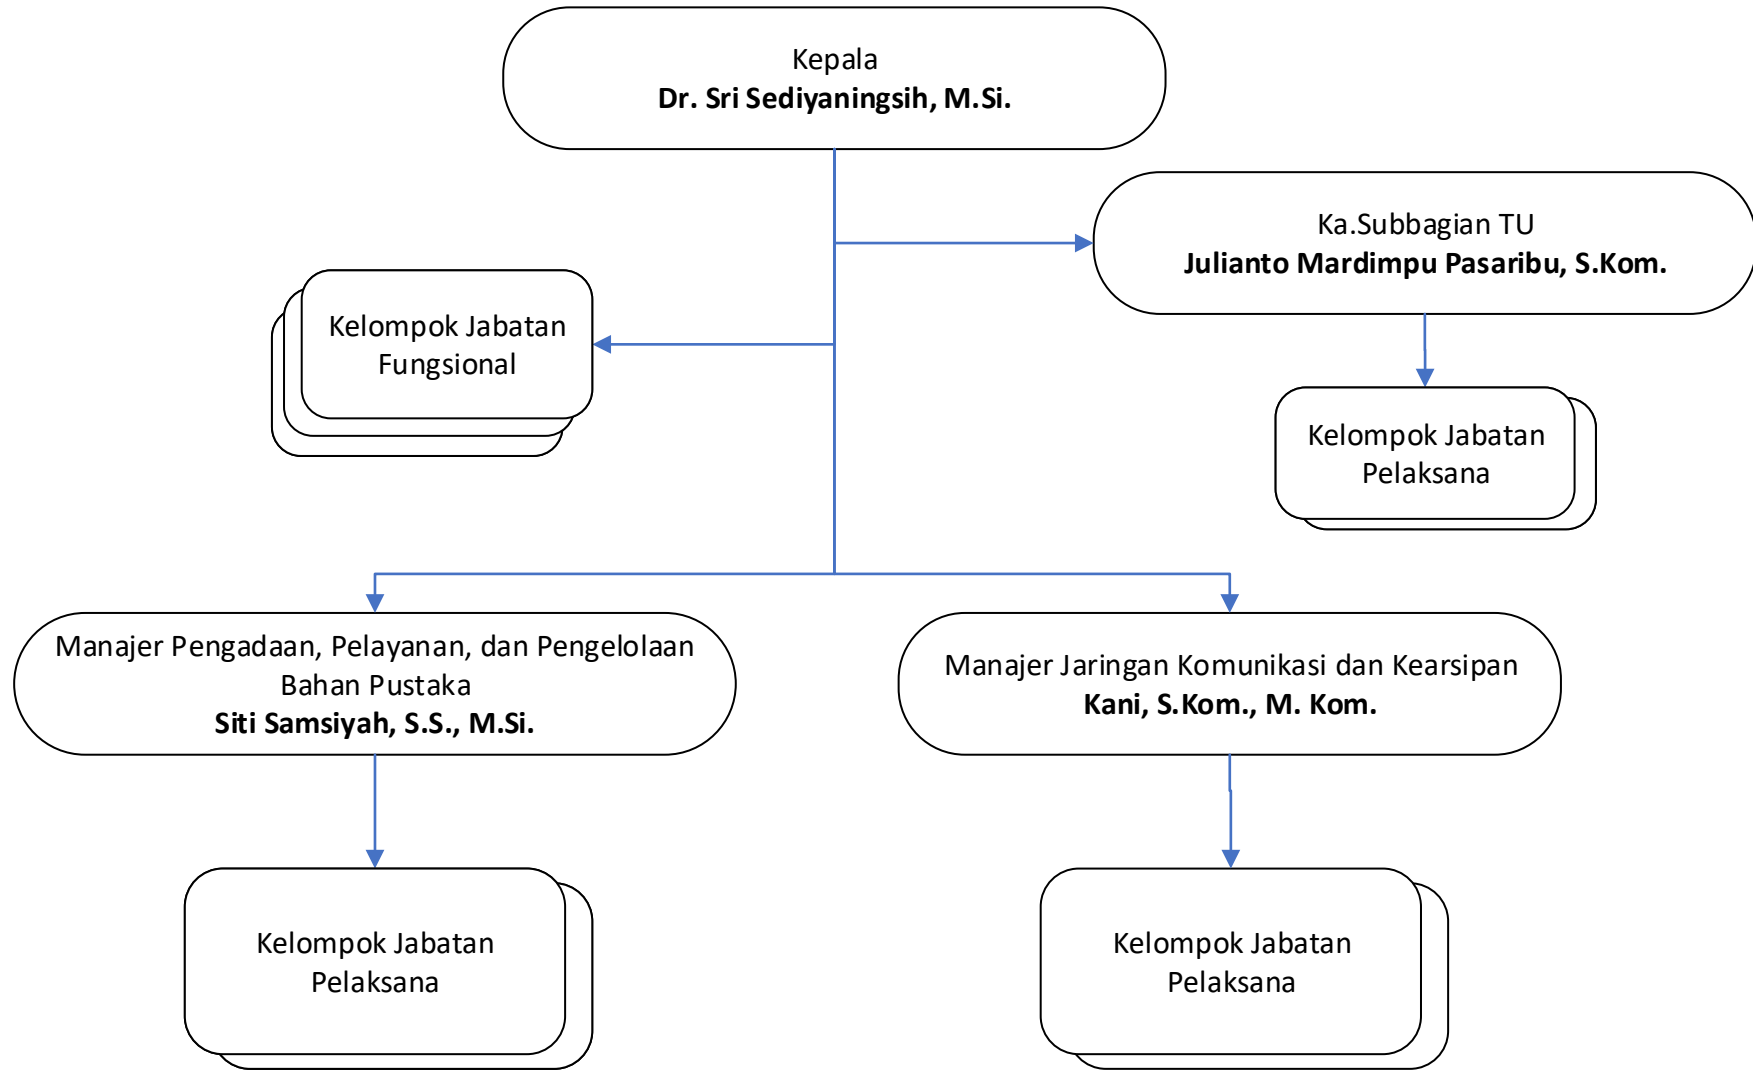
Kepala
**Dr. Sri Sediyaningsih, M.Si.**

Ka.Subbagian TU
**Julianto Mardimpu Pasaribu, S.Kom.**

Kelompok Jabatan Fungsional

Kelompok Jabatan Pelaksana

Manajer Pengadaan, Pelayanan, dan Pengelolaan Bahan Pustaka
**Siti Samsiyah, S.S., M.Si.**

Manajer Jaringan Komunikasi dan Kearsipan
**Kani, S.Kom., M. Kom.**

Kelompok Jabatan Pelaksana

Kelompok Jabatan Pelaksana